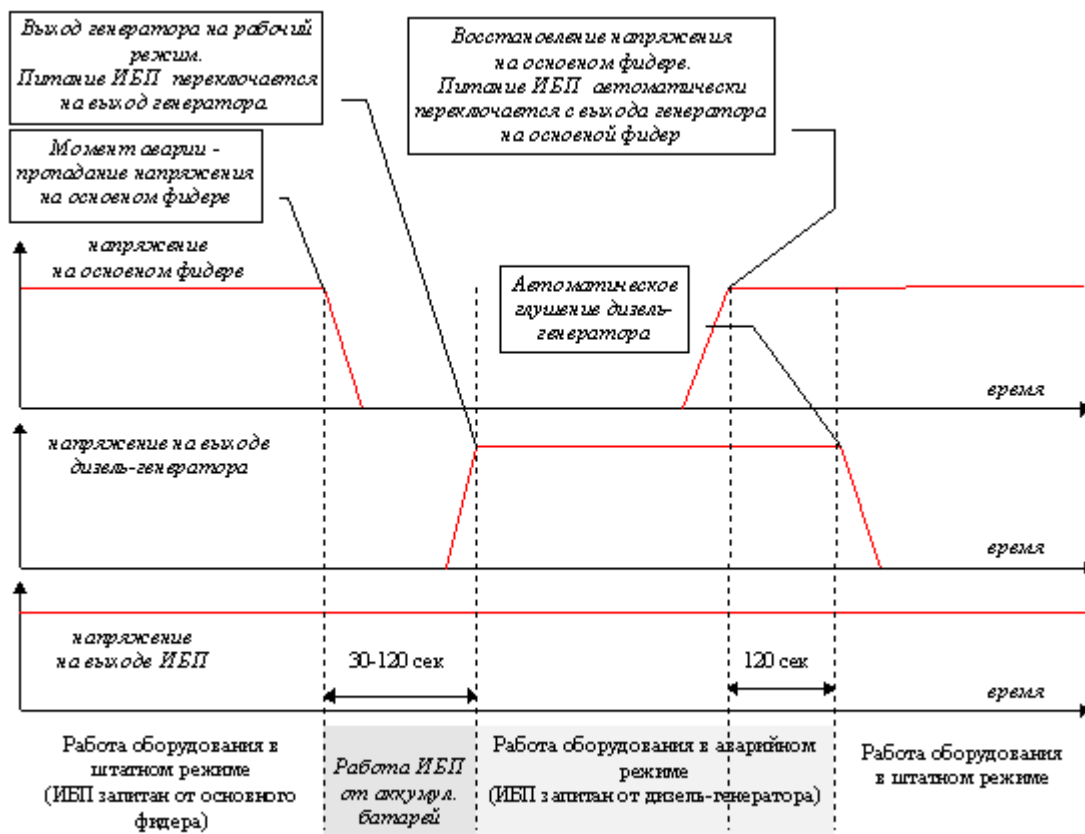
Выход генератора на рабочий режим.
Питание ИБП переключается на выход генератора

Восстановление напряжения на основном фидере.
Питание ИБП автоматически переключается с выхода генератора на основной фидер

Момент аварии - пропадание напряжения на основном фидере

напряжение на основном фидере

Автоматическое глушение дизель-генератора

время

напряжение на выходе дизель-генератора

время

напряжение на выходе ИБП

30-120 сек

120 сек

время

Работа оборудования в штатном режиме (ИБП запитан от основного фидера)

Работа ИБП от аккумул. батарей

Работа оборудования в аварийном режиме (ИБП запитан от дизель-генератора)

Работа оборудования в штатном режиме